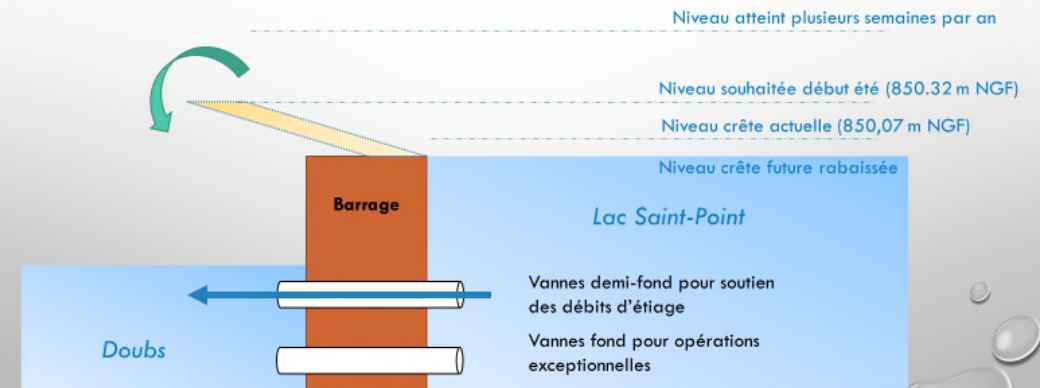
Niveau atteint plusieurs semaines par an

Niveau souhaitée début été (850.32 m NGF)

Niveau crête actuelle (850,07 m NGF)

Niveau crête future rabaissée

Barrage

Lac Saint-Point

Vannes demi-fond pour soutien des débits d'étiage

Vannes fond pour opérations exceptionnelles

Doubs